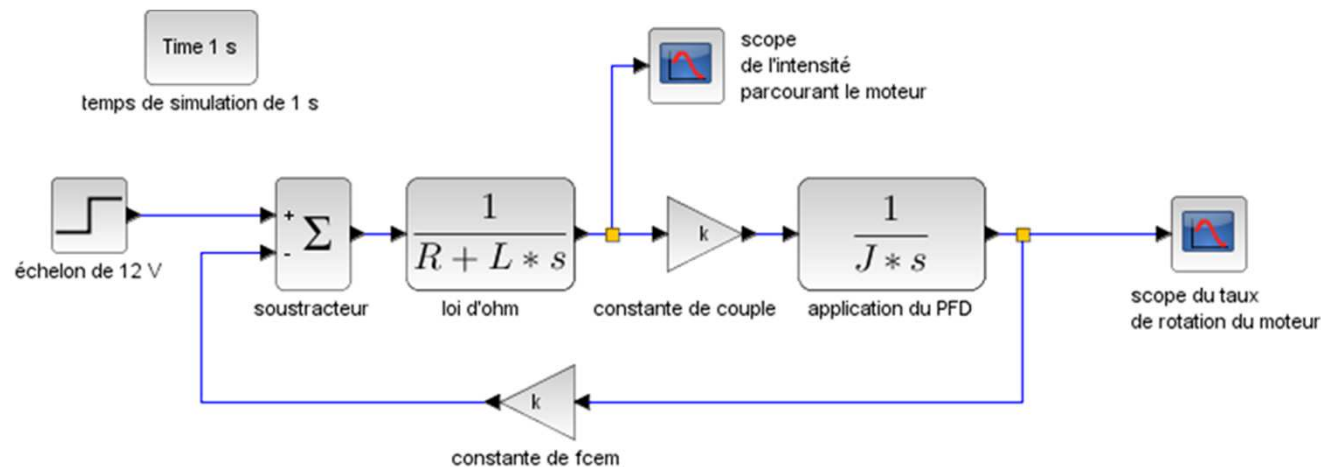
Time 1 s
temps de simulation de 1 s

scope
de l'intensité
parcourant le moteur

+
-
$\Sigma$

$\frac{1}{R+L*s}$

k

$\frac{1}{J*s}$

échelon de 12 V

soustracteur

loi d'ohm

constante de couple

application du PFD

scope du taux
de rotation du moteur

k

constante de fcem